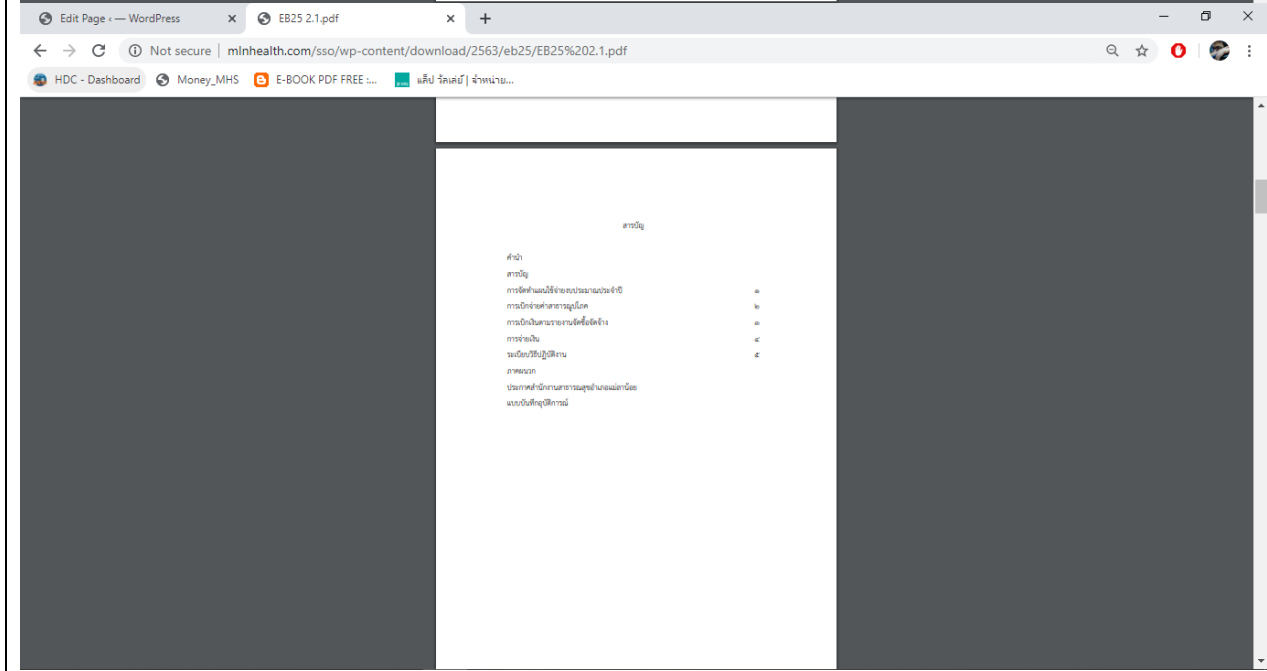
Edit Page ‹ — WordPress
EB25 2.1.pdf
Not secure | mlnhealth.com/sso/wp-content/download/2563/eb25/EB25%202.1.pdf
HDC - Dashboard
Money_MHS
E-BOOK PDF FREE :...
แล็ป วัลเลย์ | จำหน่าย...

สารบัญ

คำนำ
สารบัญ
การจัดทำแผนใช้จ่ายงบประมาณประจำปี ๑
การเบิกจ่ายค่าสาธารณูปโภค ๒
การเบิกเงินตามรายงานจัดซื้อจัดจ้าง ๓
การจ่ายเงิน ๔
ระเบียบวิธีปฏิบัติงาน ๕
ภาคผนวก
ประกาศสำนักงานสาธารณสุขอำเภอแม่ลาน้อย
แบบบันทึกอุปกรณ์